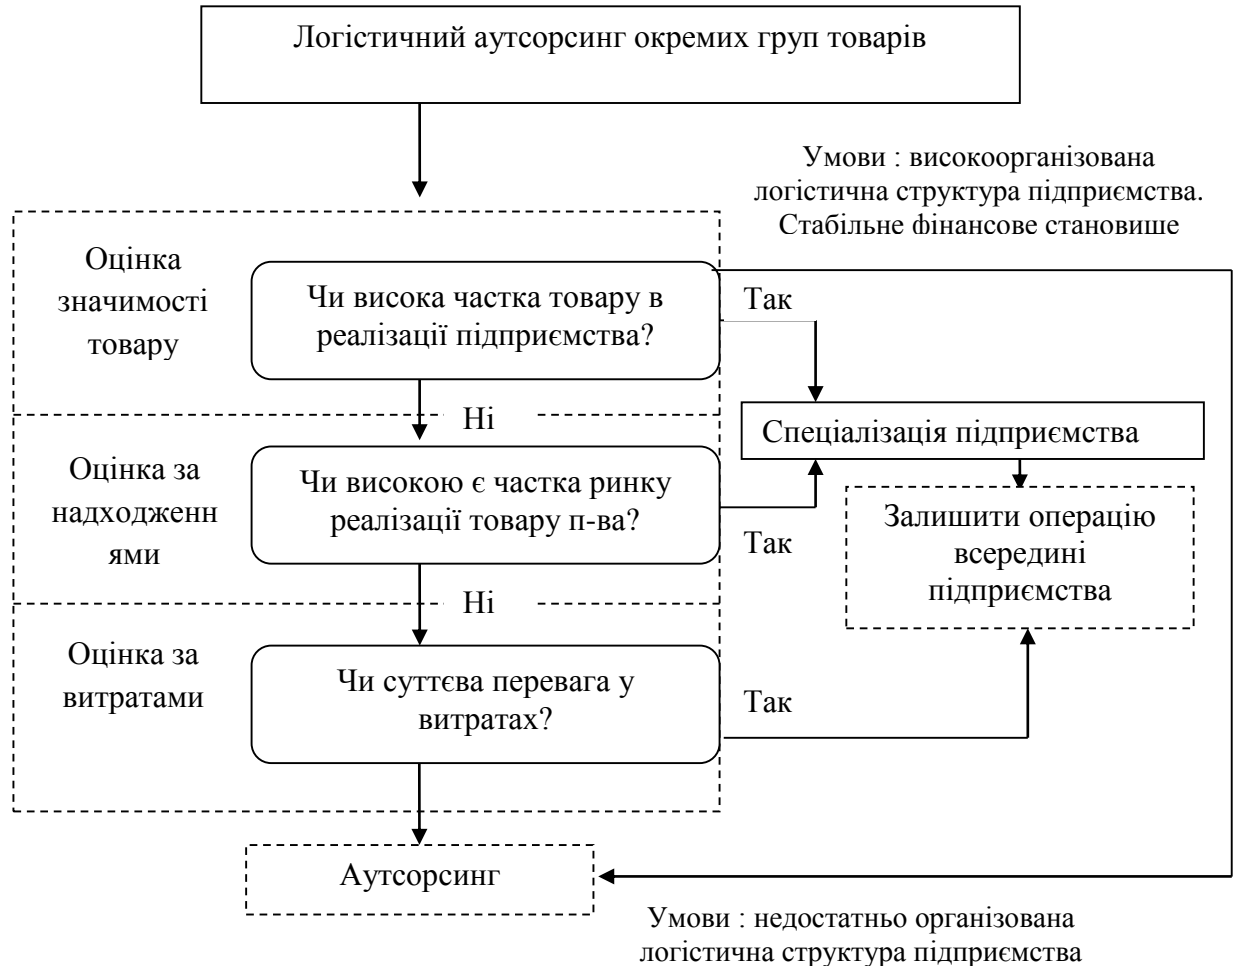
Логістичний аутсорсинг окремих груп товарів

Умови : високоорганізована логістична структура підприємства. Стабільне фінансове становише

Оцінка значимості товару

Чи висока частка товару в реалізації підприємства?

Так

Ні

Спеціалізація підприємства

Оцінка за надходженн ями

Чи високою є частка ринку реалізації товару п-ва?

Так

Залишити операцію всередині підприємства

Ні

Оцінка за витратами

Чи суттєва перевага у витратах?

Так

Аутсорсинг

Умови : недостатньо організована логістична структура підприємства